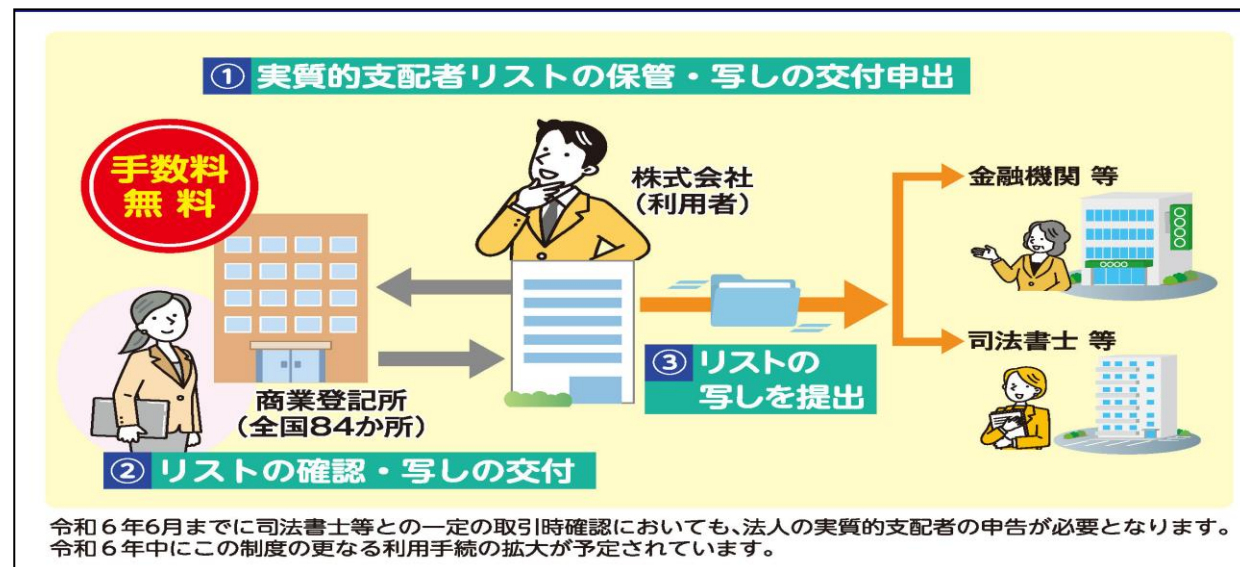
① 実質的支配者リストの保管・写しの交付申出

手数料
無料

株式会社
(利用者)

金融機関 等

司法書士 等

③ リストの
写しを提出

商業登記所
(全国84か所)

② リストの確認・写しの交付

令和６年6月までに司法書士等との一定の取引時確認においても、法人の実質的支配者の申告が必要となります。
令和６年中にこの制度の更なる利用手続の拡大が予定されています。